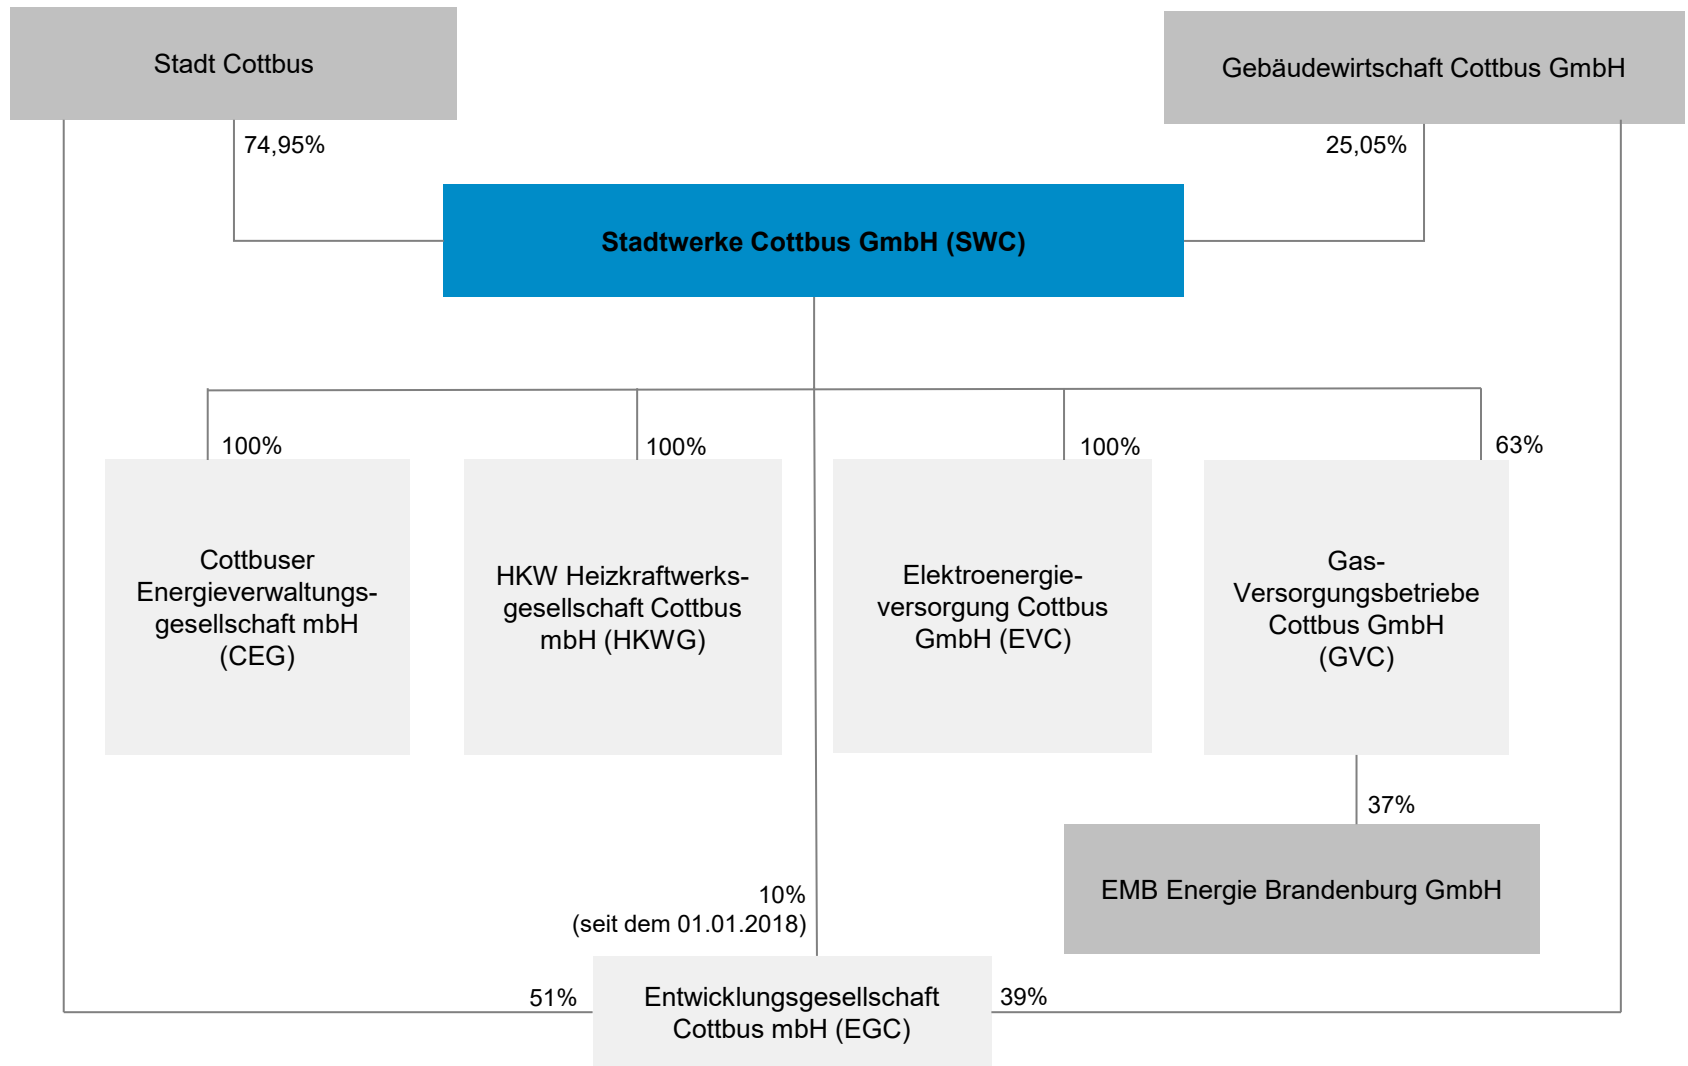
Stadt Cottbus

Gebäudewirtschaft Cottbus GmbH

74,95%

25,05%

Stadtwerke Cottbus GmbH (SWC)

100%

100%

100%

63%

Cottbuser Energieverwaltungsgesellschaft mbH (CEG)

HKW Heizkraftwerksgesellschaft Cottbus mbH (HKWG)

Elektroenergieversorgung Cottbus GmbH (EVC)

Gas-Versorgungsbetriebe Cottbus GmbH (GVC)

37%

EMB Energie Brandenburg GmbH

10%
(seit dem 01.01.2018)

51%

Entwicklungsgesellschaft Cottbus mbH (EGC)

39%